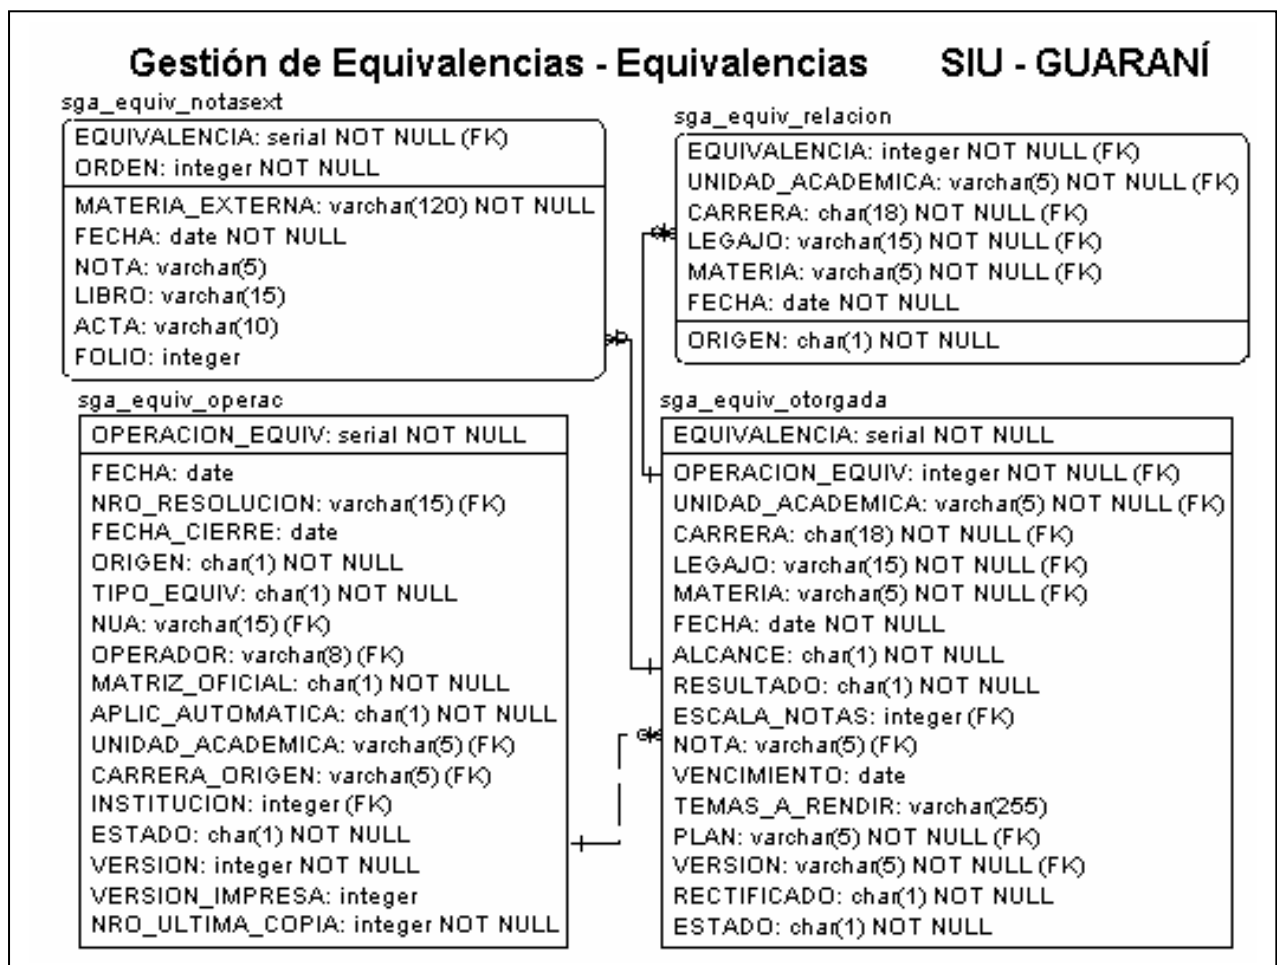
Gestión de Equivalencias - Equivalencias SIU - GUARANÍ

sga_equiv_notasext

EQUIVALENCIA: serial NOT NULL (FK)
ORDEN: integer NOT NULL

MATERIA_EXTERNA: varchar(120) NOT NULL
FECHA: date NOT NULL
NOTA: varchar(5)
LIBRO: varchar(15)
ACTA: varchar(10)
FOLIO: integer

sga_equiv_relacion

EQUIVALENCIA: integer NOT NULL (FK)
UNIDAD_ACADEMICA: varchar(5) NOT NULL (FK)
CARRERA: char(18) NOT NULL (FK)
LEGAJO: varchar(15) NOT NULL (FK)
MATERIA: varchar(5) NOT NULL (FK)
FECHA: date NOT NULL

ORIGEN: char(1) NOT NULL

sga_equiv_operac

OPERACION_EQUIV: serial NOT NULL

FECHA: date
NRO_RESOLUCION: varchar(15) (FK)
FECHA_CIERRE: date
ORIGEN: char(1) NOT NULL
TIPO_EQUIV: char(1) NOT NULL
NUA: varchar(15) (FK)
OPERADOR: varchar(8) (FK)
MATRIZ_OFICIAL: char(1) NOT NULL
APLIC_AUTOMATICA: char(1) NOT NULL
UNIDAD_ACADEMICA: varchar(5) (FK)
CARRERA_ORIGEN: varchar(5) (FK)
INSTITUCION: integer (FK)
ESTADO: char(1) NOT NULL
VERSION: integer NOT NULL
VERSION_IMPRESA: integer
NRO_ULTIMA_COPIA: integer NOT NULL

sga_equiv_otorgada

EQUIVALENCIA: serial NOT NULL

OPERACION_EQUIV: integer NOT NULL (FK)
UNIDAD_ACADEMICA: varchar(5) NOT NULL (FK)
CARRERA: char(18) NOT NULL (FK)
LEGAJO: varchar(15) NOT NULL (FK)
MATERIA: varchar(5) NOT NULL (FK)
FECHA: date NOT NULL
ALCANCE: char(1) NOT NULL
RESULTADO: char(1) NOT NULL
ESCALA_NOTAS: integer (FK)
NOTA: varchar(5) (FK)
VENCIMIENTO: date
TEMAS_A_RENDIR: varchar(255)
PLAN: varchar(5) NOT NULL (FK)
VERSION: varchar(5) NOT NULL (FK)
RECTIFICADO: char(1) NOT NULL
ESTADO: char(1) NOT NULL